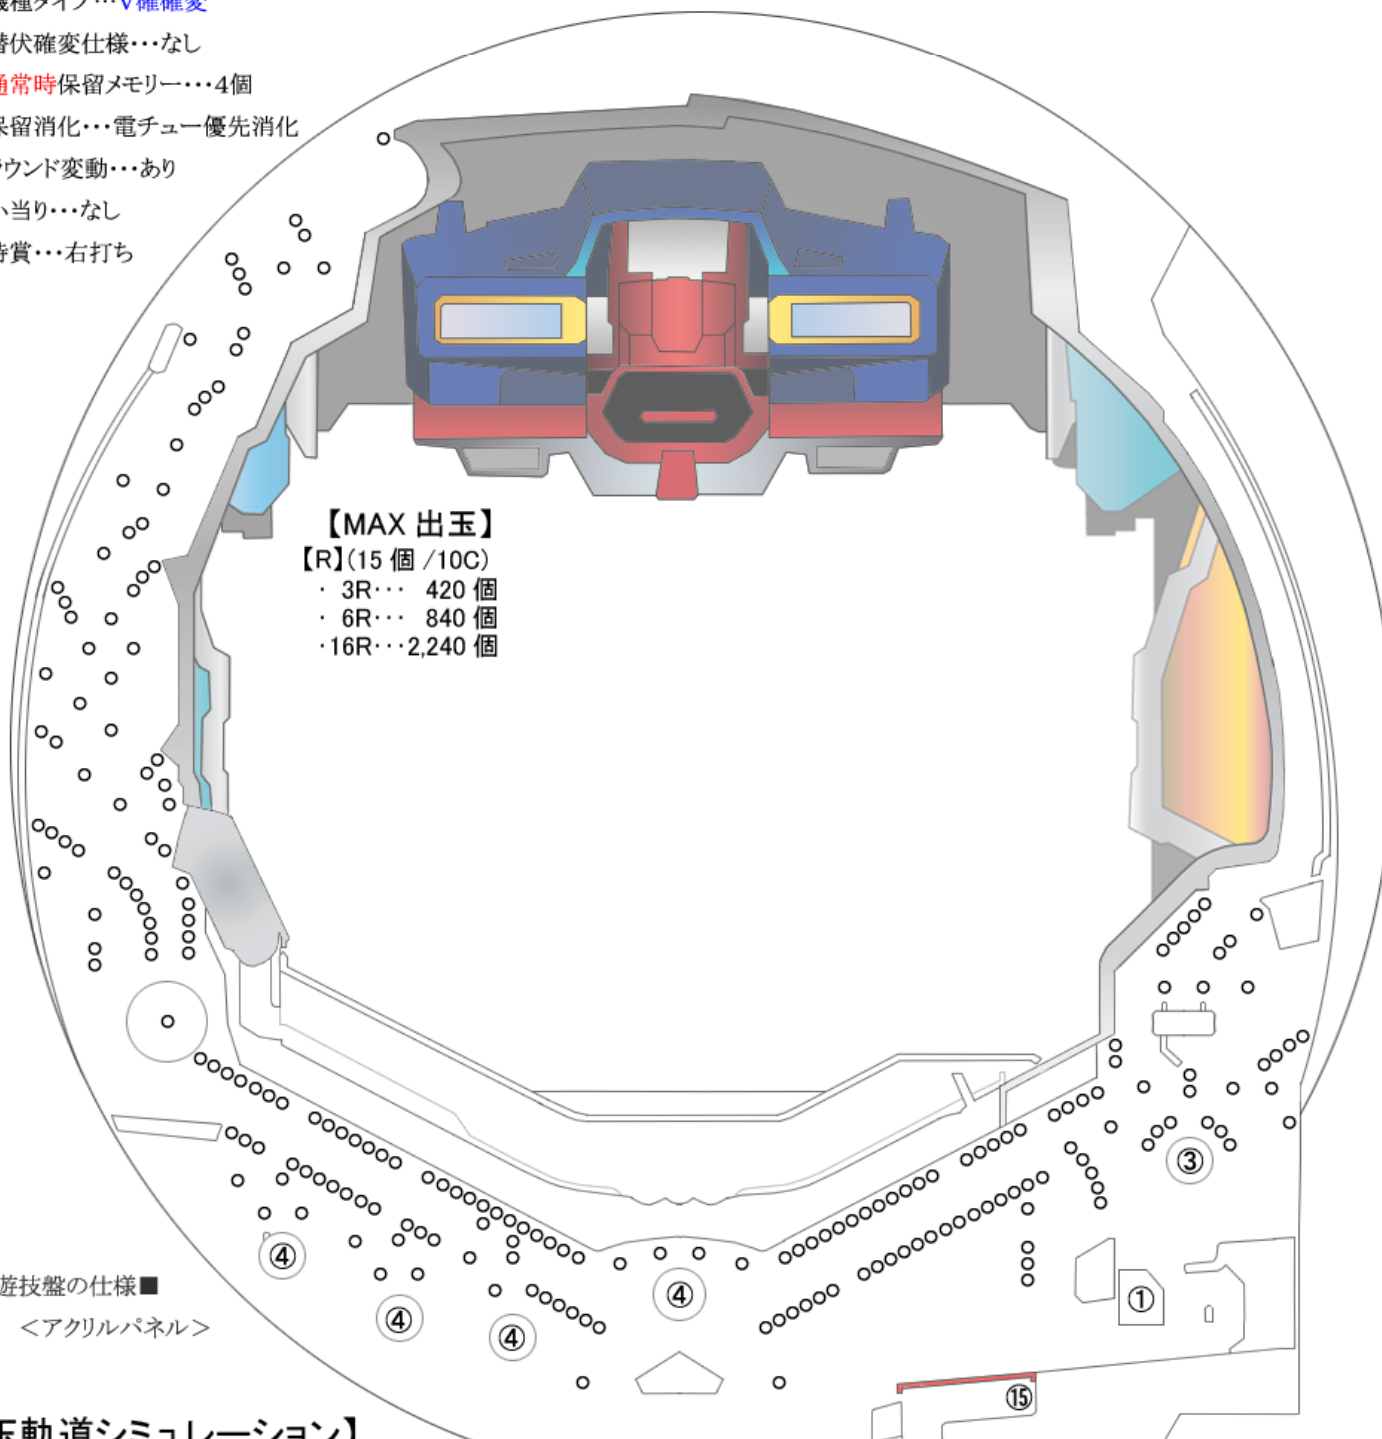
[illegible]機種タイプ…V確確変
潜伏確変仕様…なし
通常時保留メモリー…4個
保留消化…電チュー優先消化
ラウンド変動…あり
小当り…なし
特賞…右打ち

【MAX 出玉】
【R】(15 個 /10C)
・ 3R… 420 個
・ 6R… 840 個
・16R…2,240 個

③
④
④
④
④
①
⑮

遊技盤の仕様■
＜アクリルパネル＞

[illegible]動道シミュレーション】